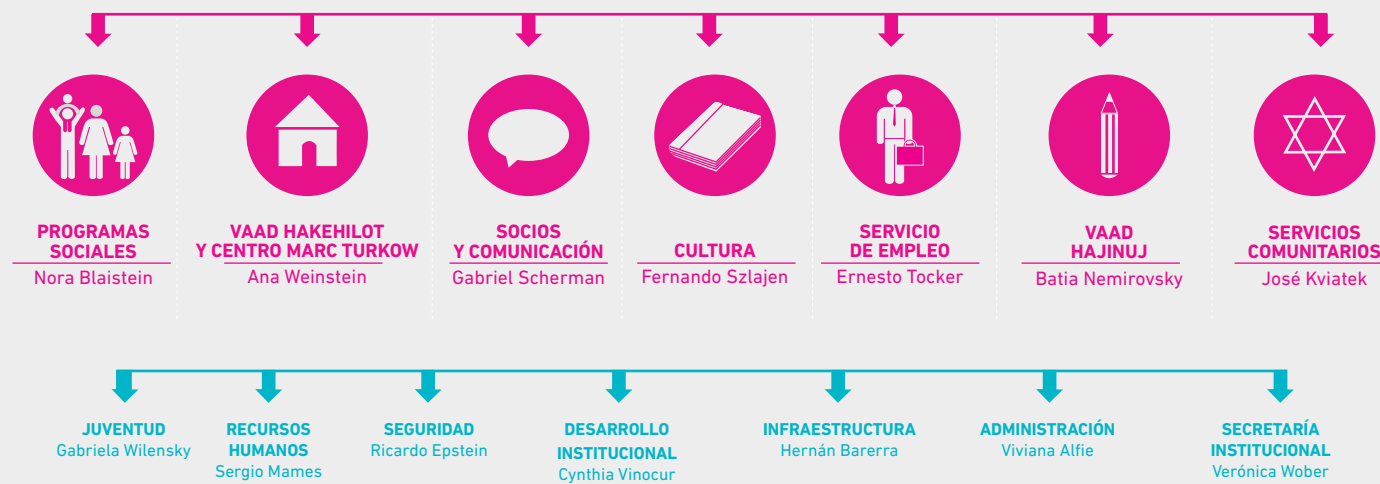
PROGRAMAS SOCIALES
Nora Blaistein

VAAD HAKEHILOT Y CENTRO MARC TURKOW
Ana Weinstein

SOCIOS Y COMUNICACIÓN
Gabriel Scherman

CULTURA
Fernando Szlajen

SERVICIO DE EMPLEO
Ernesto Tocker

VAAD HAJINUJ
Batia Nemirovsky

SERVICIOS COMUNITARIOS
José Kviatek

JUVENTUD
Gabriela Wilensky

RECURSOS HUMANOS
Sergio Mames

SEGURIDAD
Ricardo Epstein

DESARROLLO INSTITUCIONAL
Cynthia Vinocur

INFRAESTRUCTURA
Hernán Barerra

ADMINISTRACIÓN
Viviana Alfie

SECRETARÍA INSTITUCIONAL
Verónica Wober